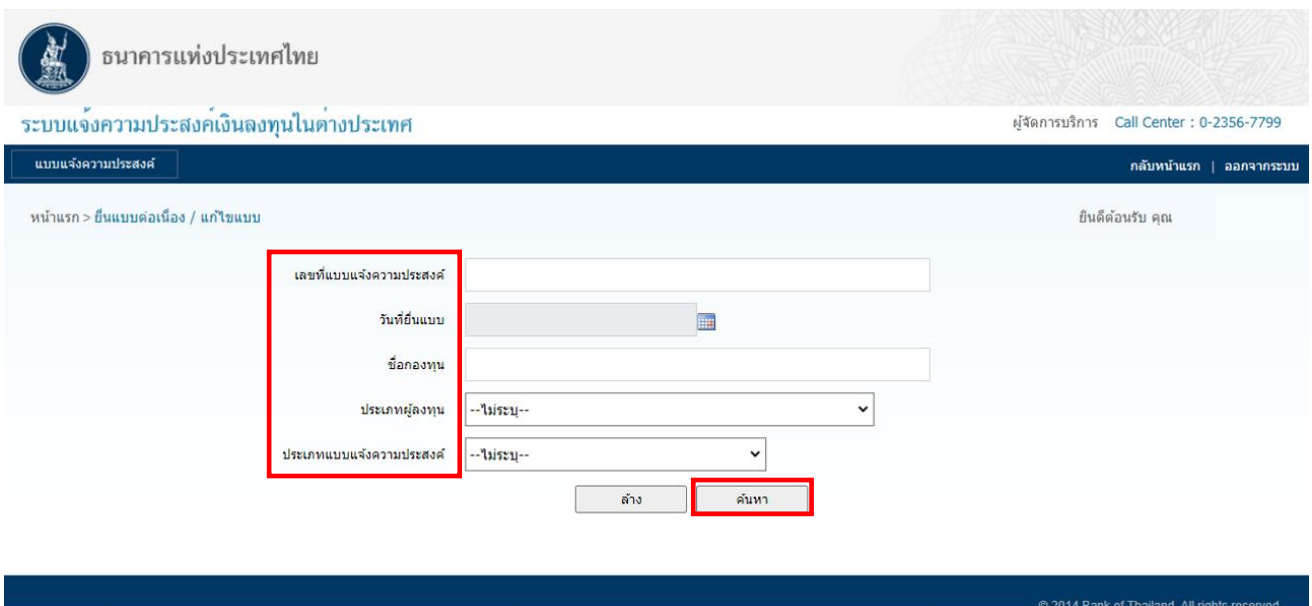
ธนาคารแห่งประเทศไทย

ระบบแจ้งความประสงค์เงินลงทุนในต่างประเทศ

ผู้จัดการบริการ Call Center : 0-2356-7799

แบบแจ้งความประสงค์

กลับหน้าแรก | ออกจากระบบ

หน้าแรก > ยื่นแบบต่อเนื่อง / แก้ไขแบบ

ยินดีต้อนรับ คุณ

เลขที่แบบแจ้งความประสงค์

วันที่ยื่นแบบ

ชื่อกองทุน

ประเภทผู้ลงทุน --ไม่ระบุ--

ประเภทแบบแจ้งความประสงค์ --ไม่ระบุ--

ล้าง ค้นหา

© 2014 Bank of Thailand. All rights reserved.